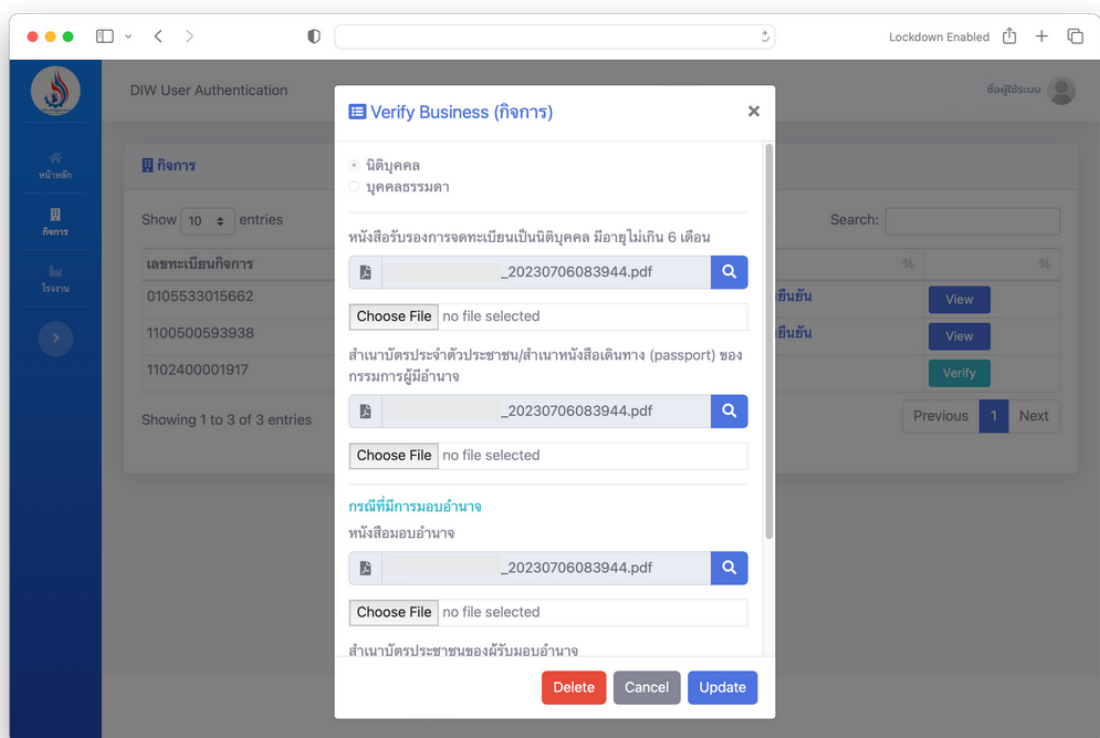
Lockdown Enabled

DIW User Authentication

ชื่อผู้ใช้ระบบ

หน้าหลัก

กิจการ

โรงงาน

กิจการ

Show 10 entries

Search:

| เลขทะเบียนกิจการ | | |
|---|---|---|
| 0105533015662 | ยืนยัน | View |
| 1100500593938 | ยืนยัน | View |
| 1102400001917 | | Verify |

Showing 1 to 3 of 3 entries

Previous 1 Next

Verify Business (กิจการ)

นิติบุคคล
บุคคลธรรมดา

หนังสือรับรองการจดทะเบียนเป็นนิติบุคคล มีอายุไม่เกิน 6 เดือน

_20230706083944.pdf

Choose File no file selected

สำเนาบัตรประจำตัวประชาชน/สำเนาหนังสือเดินทาง (passport) ของกรรมการผู้มีอำนาจ

_20230706083944.pdf

Choose File no file selected

กรณีที่มีการมอบอำนาจ

หนังสือมอบอำนาจ

_20230706083944.pdf

Choose File no file selected

สำเนาบัตรประชาชนของผู้รับมอบอำนาจ

Delete Cancel Update